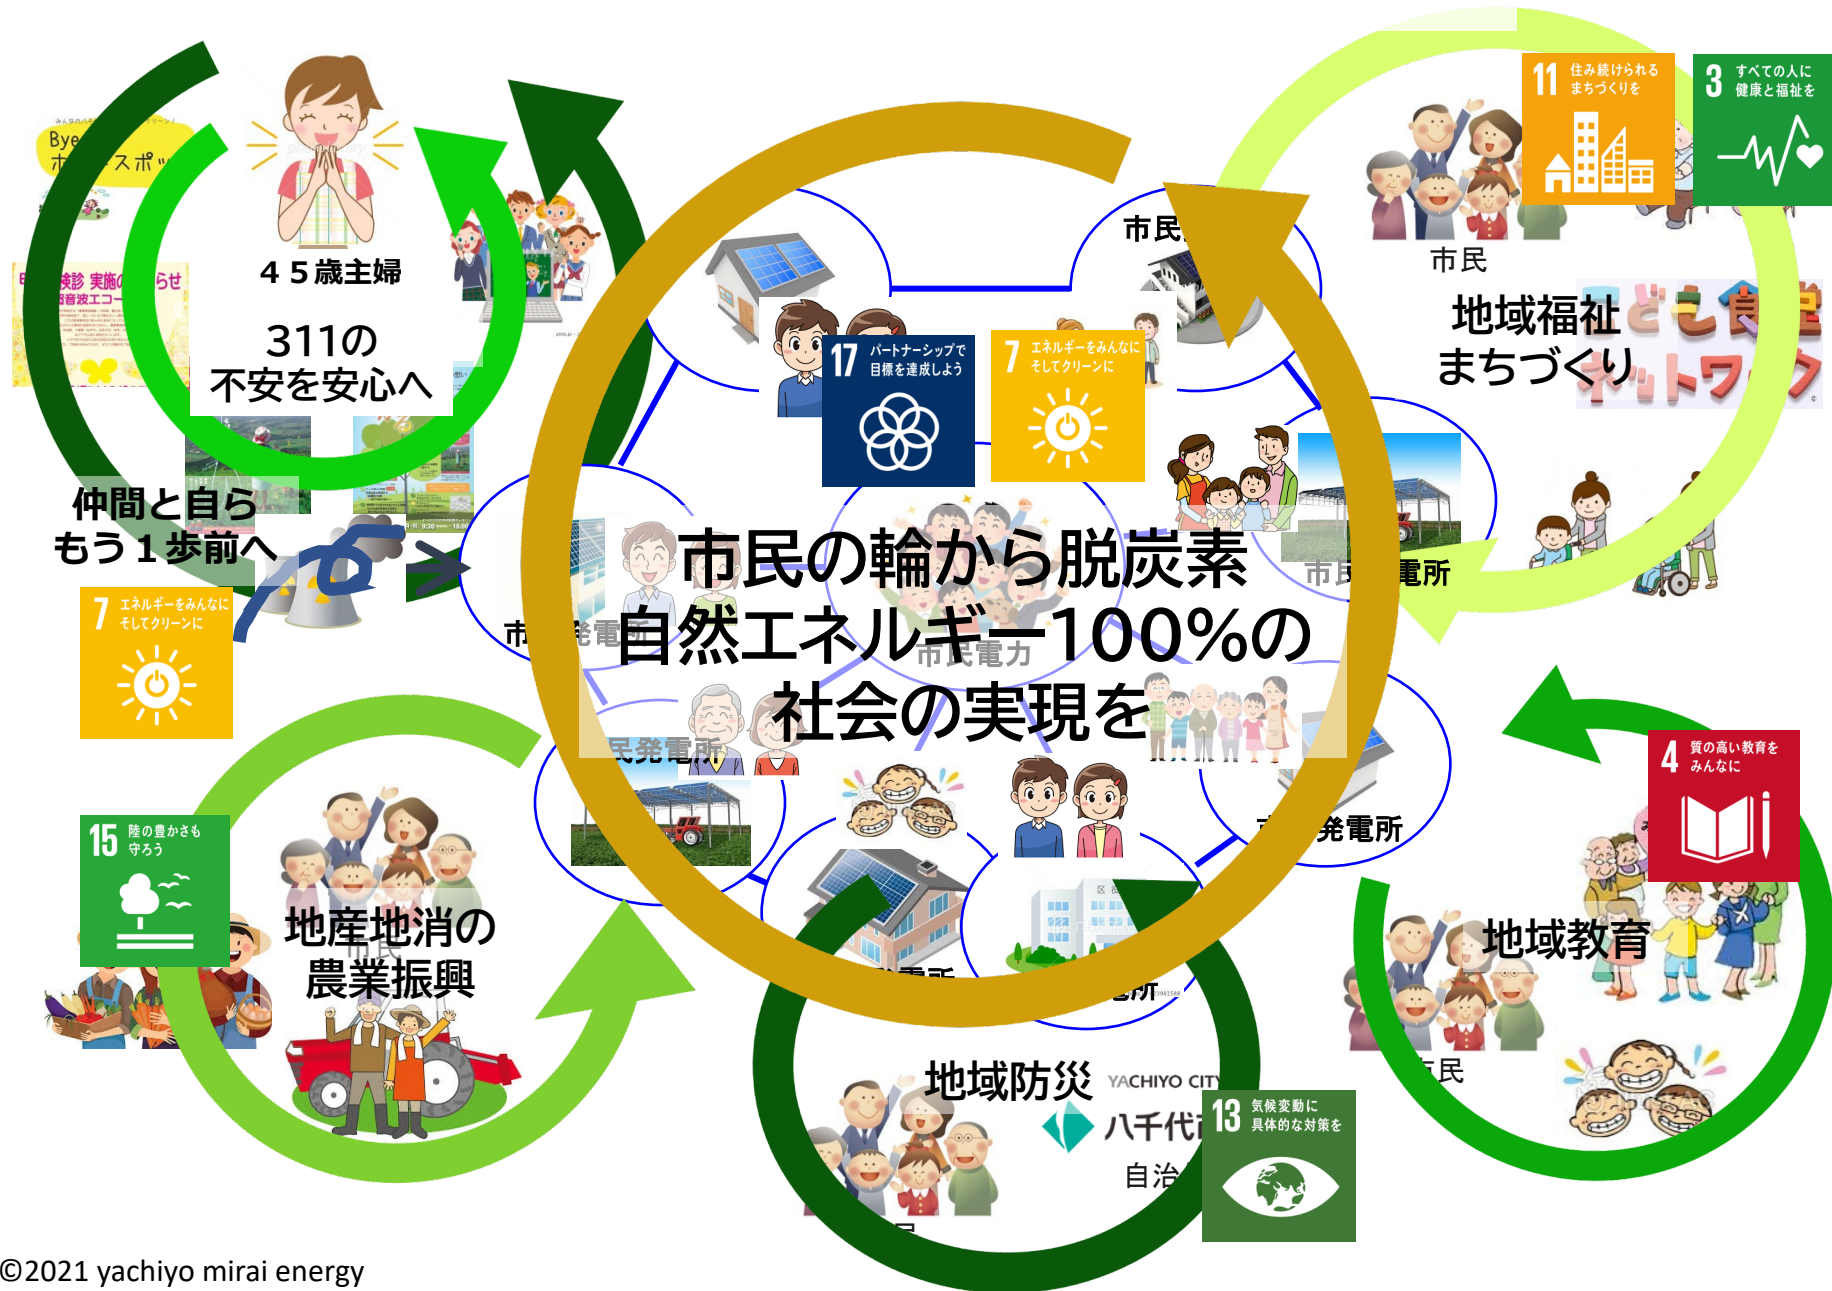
Bye ホ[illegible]スポッ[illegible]

検診 実施の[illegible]らせ
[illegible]音波エコー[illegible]

４５歳主婦

311の
不安を安心へ

仲間と自ら
もう１歩前へ

7 エネルギーをみんなに そしてクリーンに

15 陸の豊かさも 守ろう

地産地消の
農業振興

市民

17 パートナーシップで 目標を達成しよう

7 エネルギーをみんなに そしてクリーンに

市民の輪から脱炭素
自然エネルギー100%の
社会の実現を

市民電力

市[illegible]発電所

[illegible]民発電所

市民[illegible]電所

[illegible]発電所

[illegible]電所

11 住み続けられる まちづくりを

3 すべての人に 健康と福祉を

市民

地域福祉
まちづくり

4 質の高い教育を みんなに

地域教育

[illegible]市民

地域防災

YACHIYO CIT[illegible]
八千代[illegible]
自治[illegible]

13 気候変動に 具体的な対策を

©2021 yachiyo mirai energy